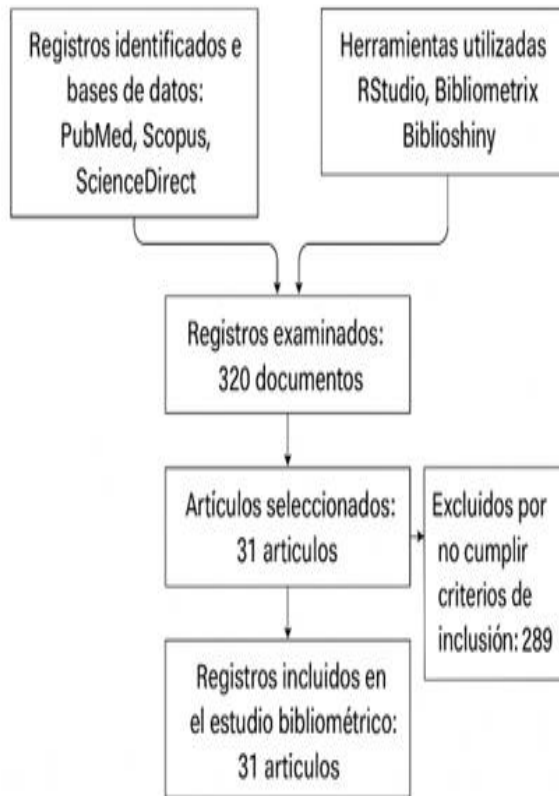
Registros identificados e bases de datos: PubMed, Scopus, ScienceDirect

Herramientas utilizadas RStudio, Bibliometrix Biblioshiny

Registros examinados: 320 documentos

Artículos seleccionados: 31 articulos

Excluidos por no cumplir criterios de inclusión: 289

Registros incluidos en el estudio bibliométrico: 31 articulos